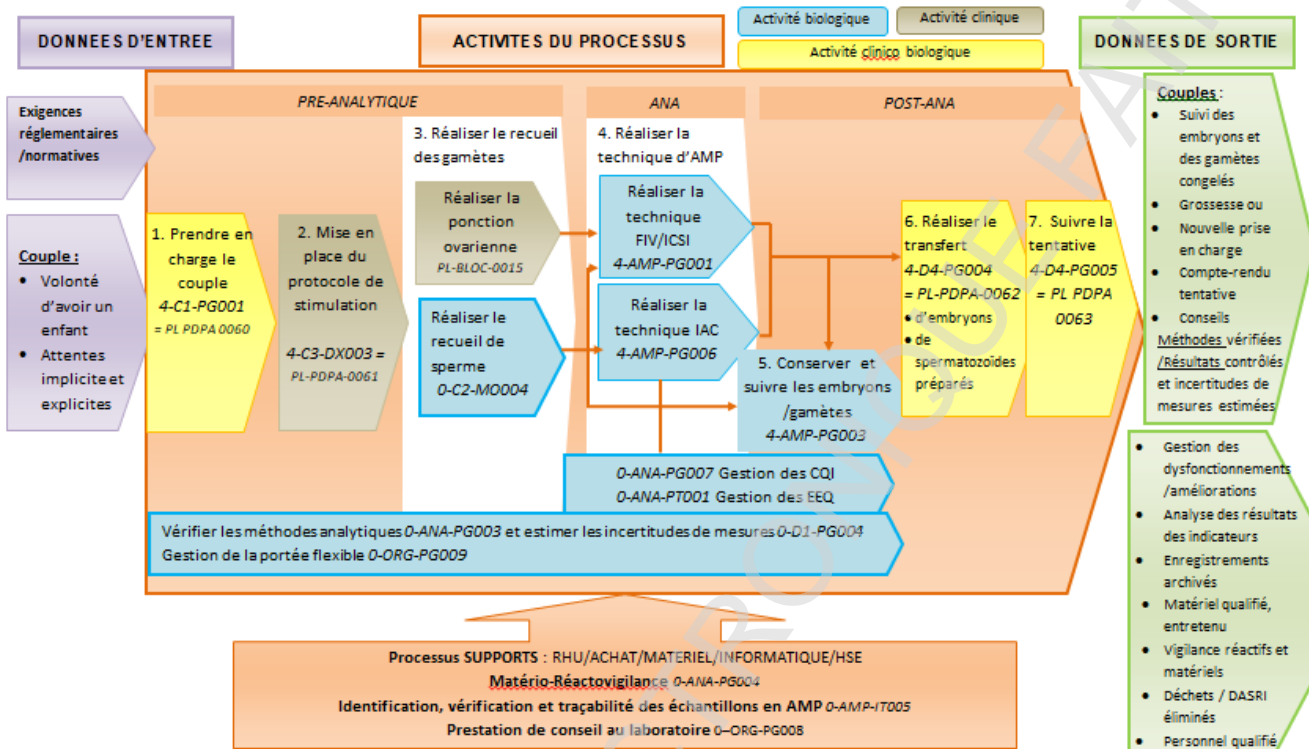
DONNEES D'ENTREE

ACTIVITES DU PROCESSUS

Activité biologique

Activité clinique

Activité clinico biologique

DONNEES DE SORTIE

Exigences réglementaires /normatives

Couple :
- Volonté d'avoir un enfant
- Attentes implicite et explicites

PRE-ANALYTIQUE

ANA

POST-ANA

1. Prendre en charge le couple 4-C1-PG001 = PL PDPA 0060

2. Mise en place du protocole de stimulation 4-C3-DX003 = PL-PDPA-0061

3. Réaliser le recueil des gamètes

Réaliser la ponction ovarienne PL-BLOC-0015

Réaliser le recueil de sperme 0-C2-MO004

4. Réaliser la technique d'AMP

Réaliser la technique FIV/ICSI 4-AMP-PG001

Réaliser la technique IAC 4-AMP-PG006

5. Conserver et suivre les embryons /gamètes 4-AMP-PG003

6. Réaliser le transfert 4-D4-PG004 = PL-PDPA-0062
- d'embryons
- de spermatozoïdes préparés

7. Suivre la tentative 4-D4-PG005 = PL PDPA 0063

0-ANA-PG007 Gestion des CQI
0-ANA-PT001 Gestion des EEQ

Vérifier les méthodes analytiques 0-ANA-PG003 et estimer les incertitudes de mesures 0-D1-PG004
Gestion de la portée flexible 0-ORG-PG009

Couples :
- Suivi des embryons et des gamètes congelés
- Grossesse ou Nouvelle prise en charge
- Compte-rendu tentative
- Conseils

Méthodes vérifiées /Résultats contrôlés et incertitudes de mesures estimées

- Gestion des dysfonctionnements /améliorations
- Analyse des résultats des indicateurs
- Enregistrements archivés
- Matériel qualifié, entretenu
- Vigilance réactifs et matériels
- Déchets / DASRI éliminés
- Personnel qualifié

Processus SUPPORTS : RHU/ACHAT/MATERIEL/INFORMATIQUE/HSE
Matério-Réactovigilance 0-ANA-PG004
Identification, vérification et traçabilité des échantillons en AMP 0-AMP-IT005
Prestation de conseil au laboratoire 0–ORG-PG008